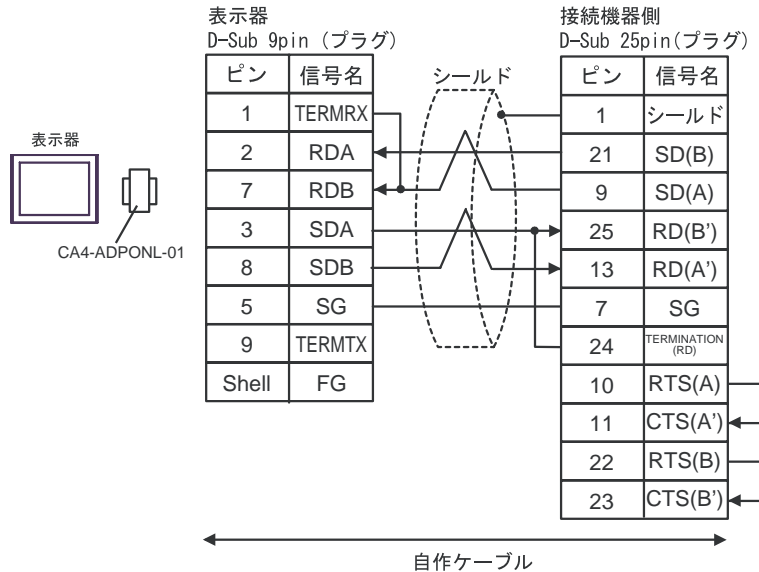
表示器
D-Sub 9pin (プラグ)

接続機器側
D-Sub 25pin(プラグ)

表示器

CA4-ADPONL-01

シールド

| ピン | 信号名 |
|---|---|
| 1 | TERMRX |
| 2 | RDA |
| 7 | RDB |
| 3 | SDA |
| 8 | SDB |
| 5 | SG |
| 9 | TERMTX |
| Shell | FG |

| ピン | 信号名 |
|---|---|
| 1 | シールド |
| 21 | SD(B) |
| 9 | SD(A) |
| 25 | RD(B') |
| 13 | RD(A') |
| 7 | SG |
| 24 | TERMINATION (RD) |
| 10 | RTS(A) |
| 11 | CTS(A') |
| 22 | RTS(B) |
| 23 | CTS(B') |

自作ケーブル